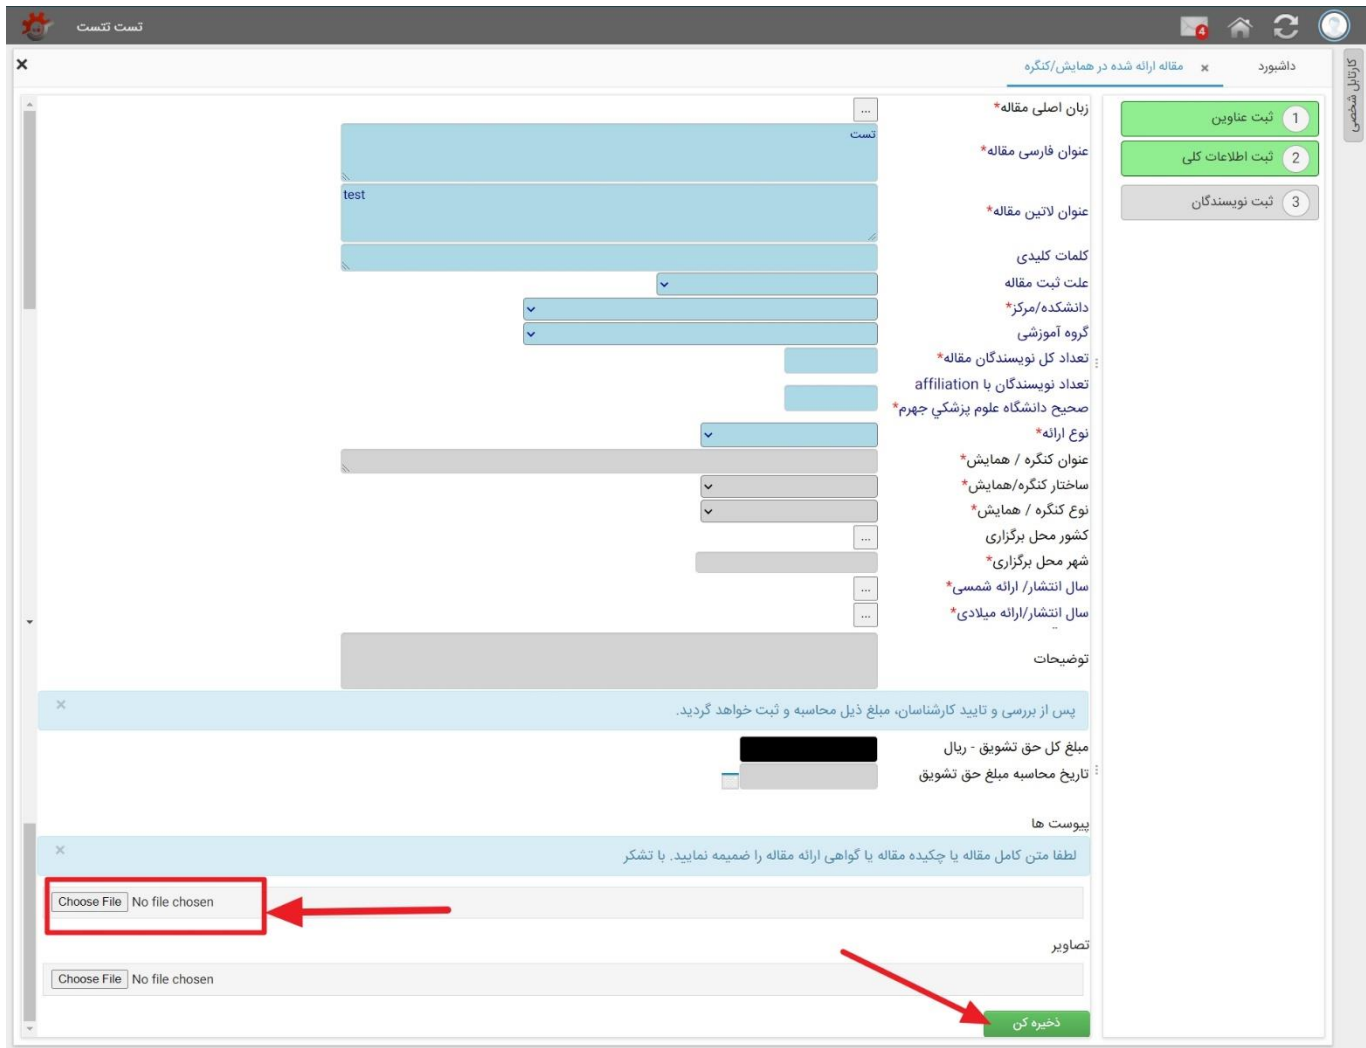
تست تستت

4

داشبورد
مقاله ارائه شده در همایش/کنگره ×

کارتابل شخصی

1 ثبت عناوین
2 ثبت اطلاعات کلی
3 ثبت نویسندگان

زبان اصلی مقاله* ...
عنوان فارسی مقاله* تست
عنوان لاتین مقاله* test
کلمات کلیدی
علت ثبت مقاله
دانشکده/مرکز*
گروه آموزشی
تعداد کل نویسندگان مقاله*
تعداد نویسندگان با affiliation صحیح دانشگاه علوم پزشکی جهرم*
نوع ارائه*
عنوان کنگره / همایش*
ساختار کنگره/همایش*
نوع کنگره / همایش*
کشور محل برگزاری ...
شهر محل برگزاری*
سال انتشار/ ارائه شمسی* ...
سال انتشار/ارائه میلادی* ...
توضیحات

پس از بررسی و تایید کارشناسان، مبلغ ذیل محاسبه و ثبت خواهد گردید. ×

مبلغ کل حق تشویق - ریال
تاریخ محاسبه مبلغ حق تشویق

پیوست ها
لطفا متن کامل مقاله یا چکیده مقاله با گواهی ارائه مقاله را ضمیمه نمایید. با تشکر ×
Choose File No file chosen

تصاویر
Choose File No file chosen

ذخیره کن